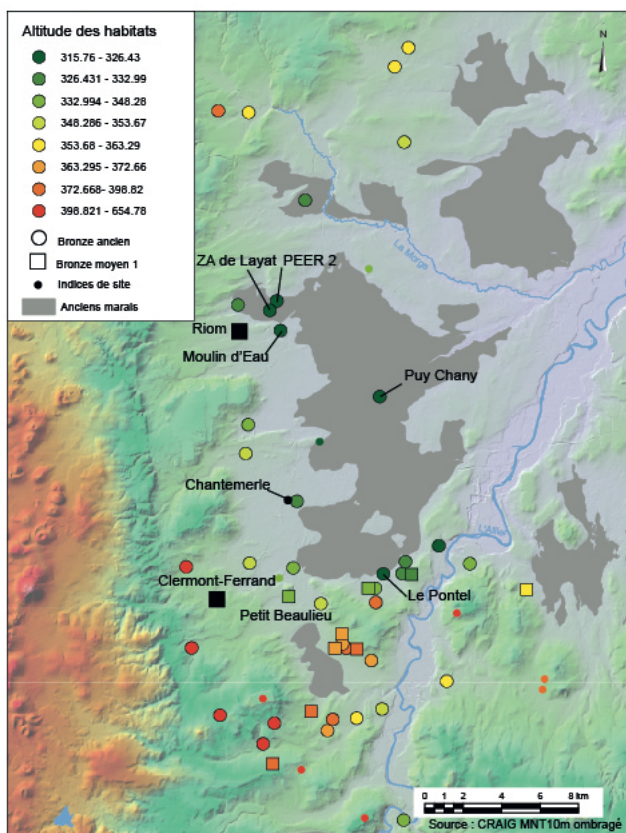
Altitude des habitats
315.76 - 326.43
326.431 - 332.99
332.994 - 348.28
348.286 - 353.67
353.68 - 363.29
363.295 - 372.66
372.668- 398.82
398.821 - 654.78
Bronze ancien
Bronze moyen 1
Indices de site
Anciens marais

N

La Morge

ZA de Layat
PEER 2
Riom
Moulin d'Eau
Puy Chany
Chantemerle
L'Allier
Clermont-Ferrand
Le Pontel
Petit Beaulieu

0 1 2 4 6 8 km
Source : CRAIG MNT10m ombragé